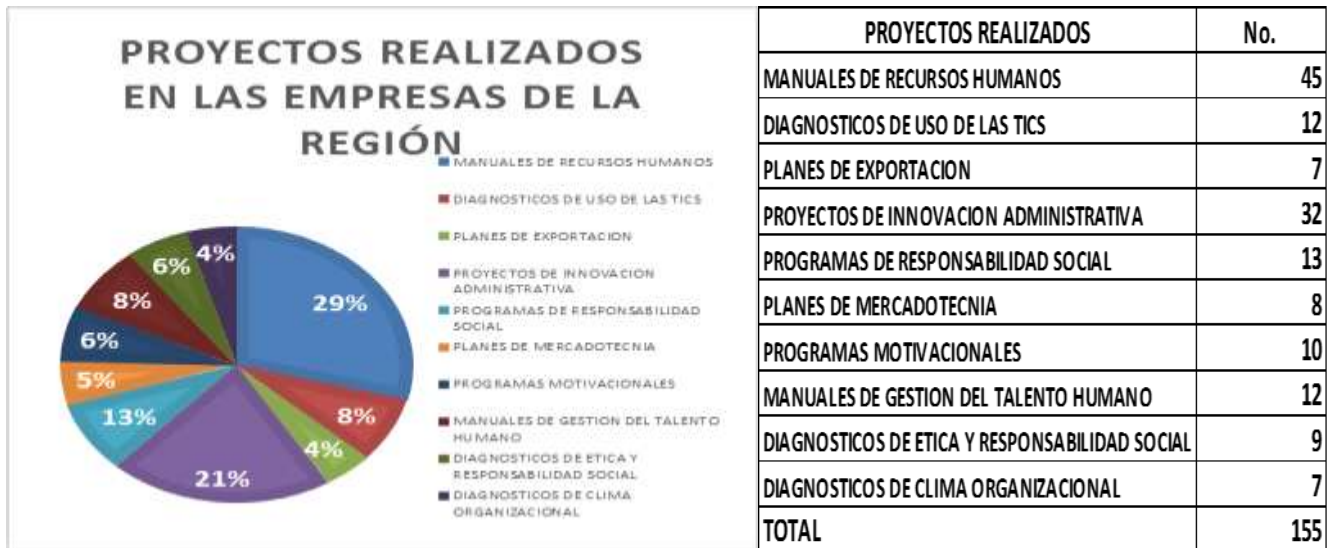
PROYECTOS REALIZADOS EN LAS EMPRESAS DE LA REGIÓN

29%
8%
4%
21%
13%
5%
6%
8%
6%
4%

MANUALES DE RECURSOS HUMANOS
DIAGNOSTICOS DE USO DE LAS TICS
PLANES DE EXPORTACION
PROYECTOS DE INNOVACION ADMINISTRATIVA
PROGRAMAS DE RESPONSABILIDAD SOCIAL
PLANES DE MERCADOTECNIA
PROGRAMAS MOTIVACIONALES
MANUALES DE GESTION DEL TALENTO HUMANO
DIAGNOSTICOS DE ETICA Y RESPONSABILIDAD SOCIAL
DIAGNOSTICOS DE CLIMA ORGANIZACIONAL

| PROYECTOS REALIZADOS | No. |
|---|---|
| MANUALES DE RECURSOS HUMANOS | 45 |
| DIAGNOSTICOS DE USO DE LAS TICS | 12 |
| PLANES DE EXPORTACION | 7 |
| PROYECTOS DE INNOVACION ADMINISTRATIVA | 32 |
| PROGRAMAS DE RESPONSABILIDAD SOCIAL | 13 |
| PLANES DE MERCADOTECNIA | 8 |
| PROGRAMAS MOTIVACIONALES | 10 |
| MANUALES DE GESTION DEL TALENTO HUMANO | 12 |
| DIAGNOSTICOS DE ETICA Y RESPONSABILIDAD SOCIAL | 9 |
| DIAGNOSTICOS DE CLIMA ORGANIZACIONAL | 7 |
| TOTAL | 155 |